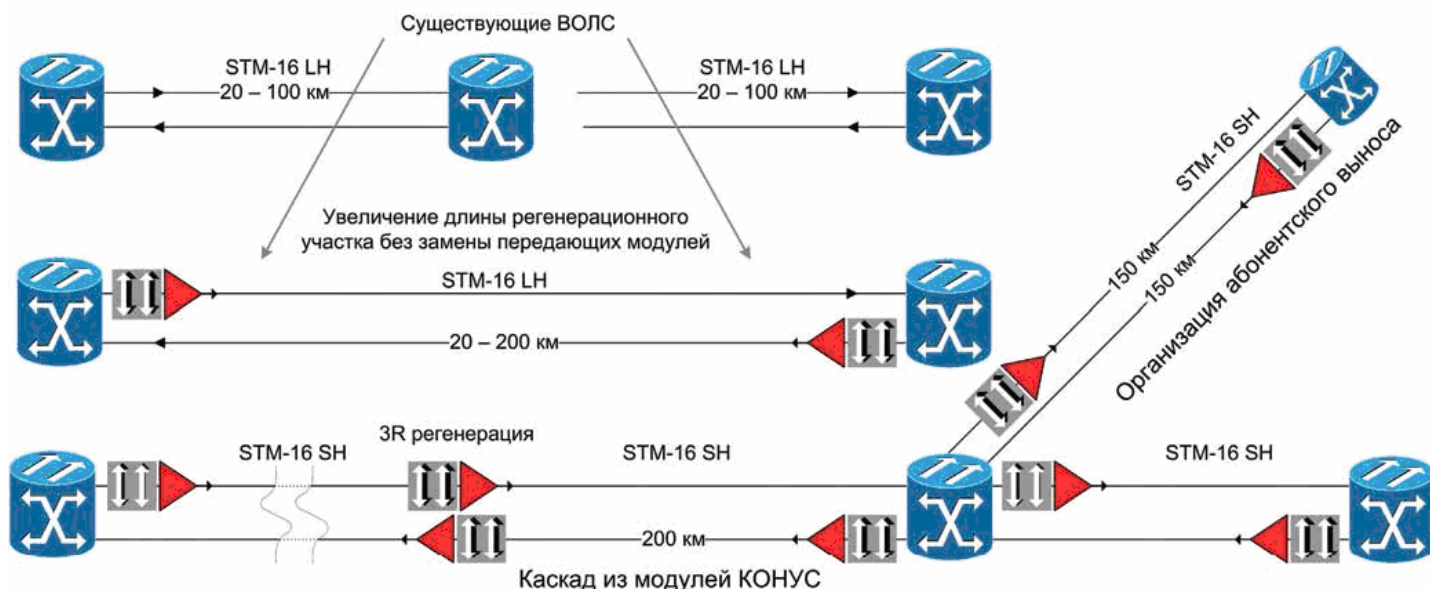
Существующие ВОЛС

STM-16 LH
20 – 100 км

STM-16 LH
20 – 100 км

Увеличение длины регенерационного участка без замены передающих модулей

STM-16 LH
20 – 200 км

STM-16 SH
150 км
150 км
Организация абонентского выноса

STM-16 SH
3R регенерация
STM-16 SH
200 км
STM-16 SH

Каскад из модулей КОНУС